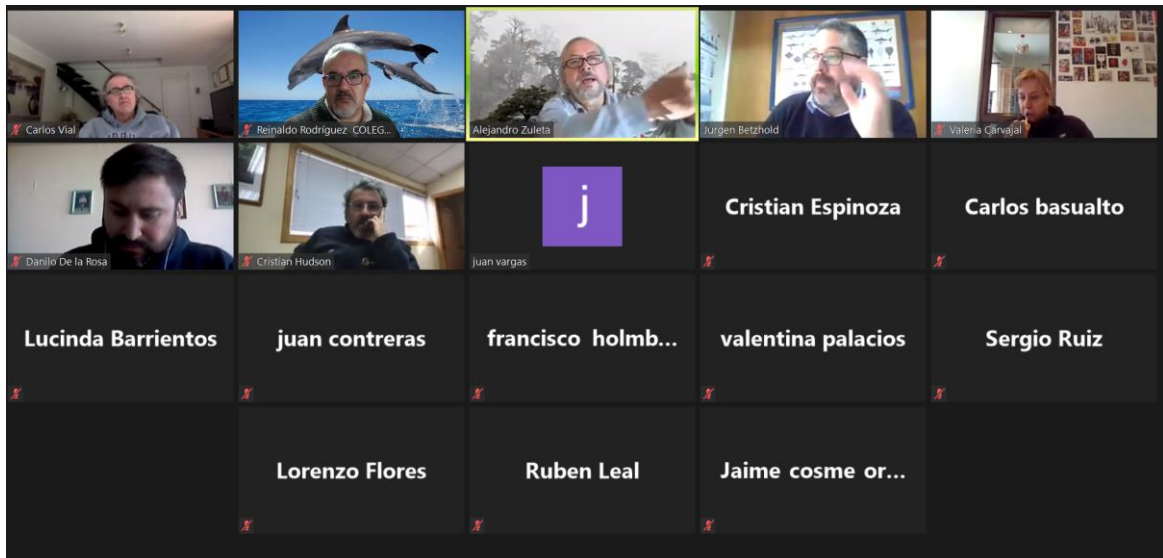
Carlos Vial

Reinaldo Rodríguez COLEG...

Alejandro Zuleta

Jurgen Betzhold

Valeria Carvajal

Danilo De la Rosa

Cristian Hudson

j

juan vargas

Cristian Espinoza

Carlos basualto

Lucinda Barrientos

juan contreras

francisco holmb...

valentina palacios

Sergio Ruiz

Lorenzo Flores

Ruben Leal

Jaime cosme or...